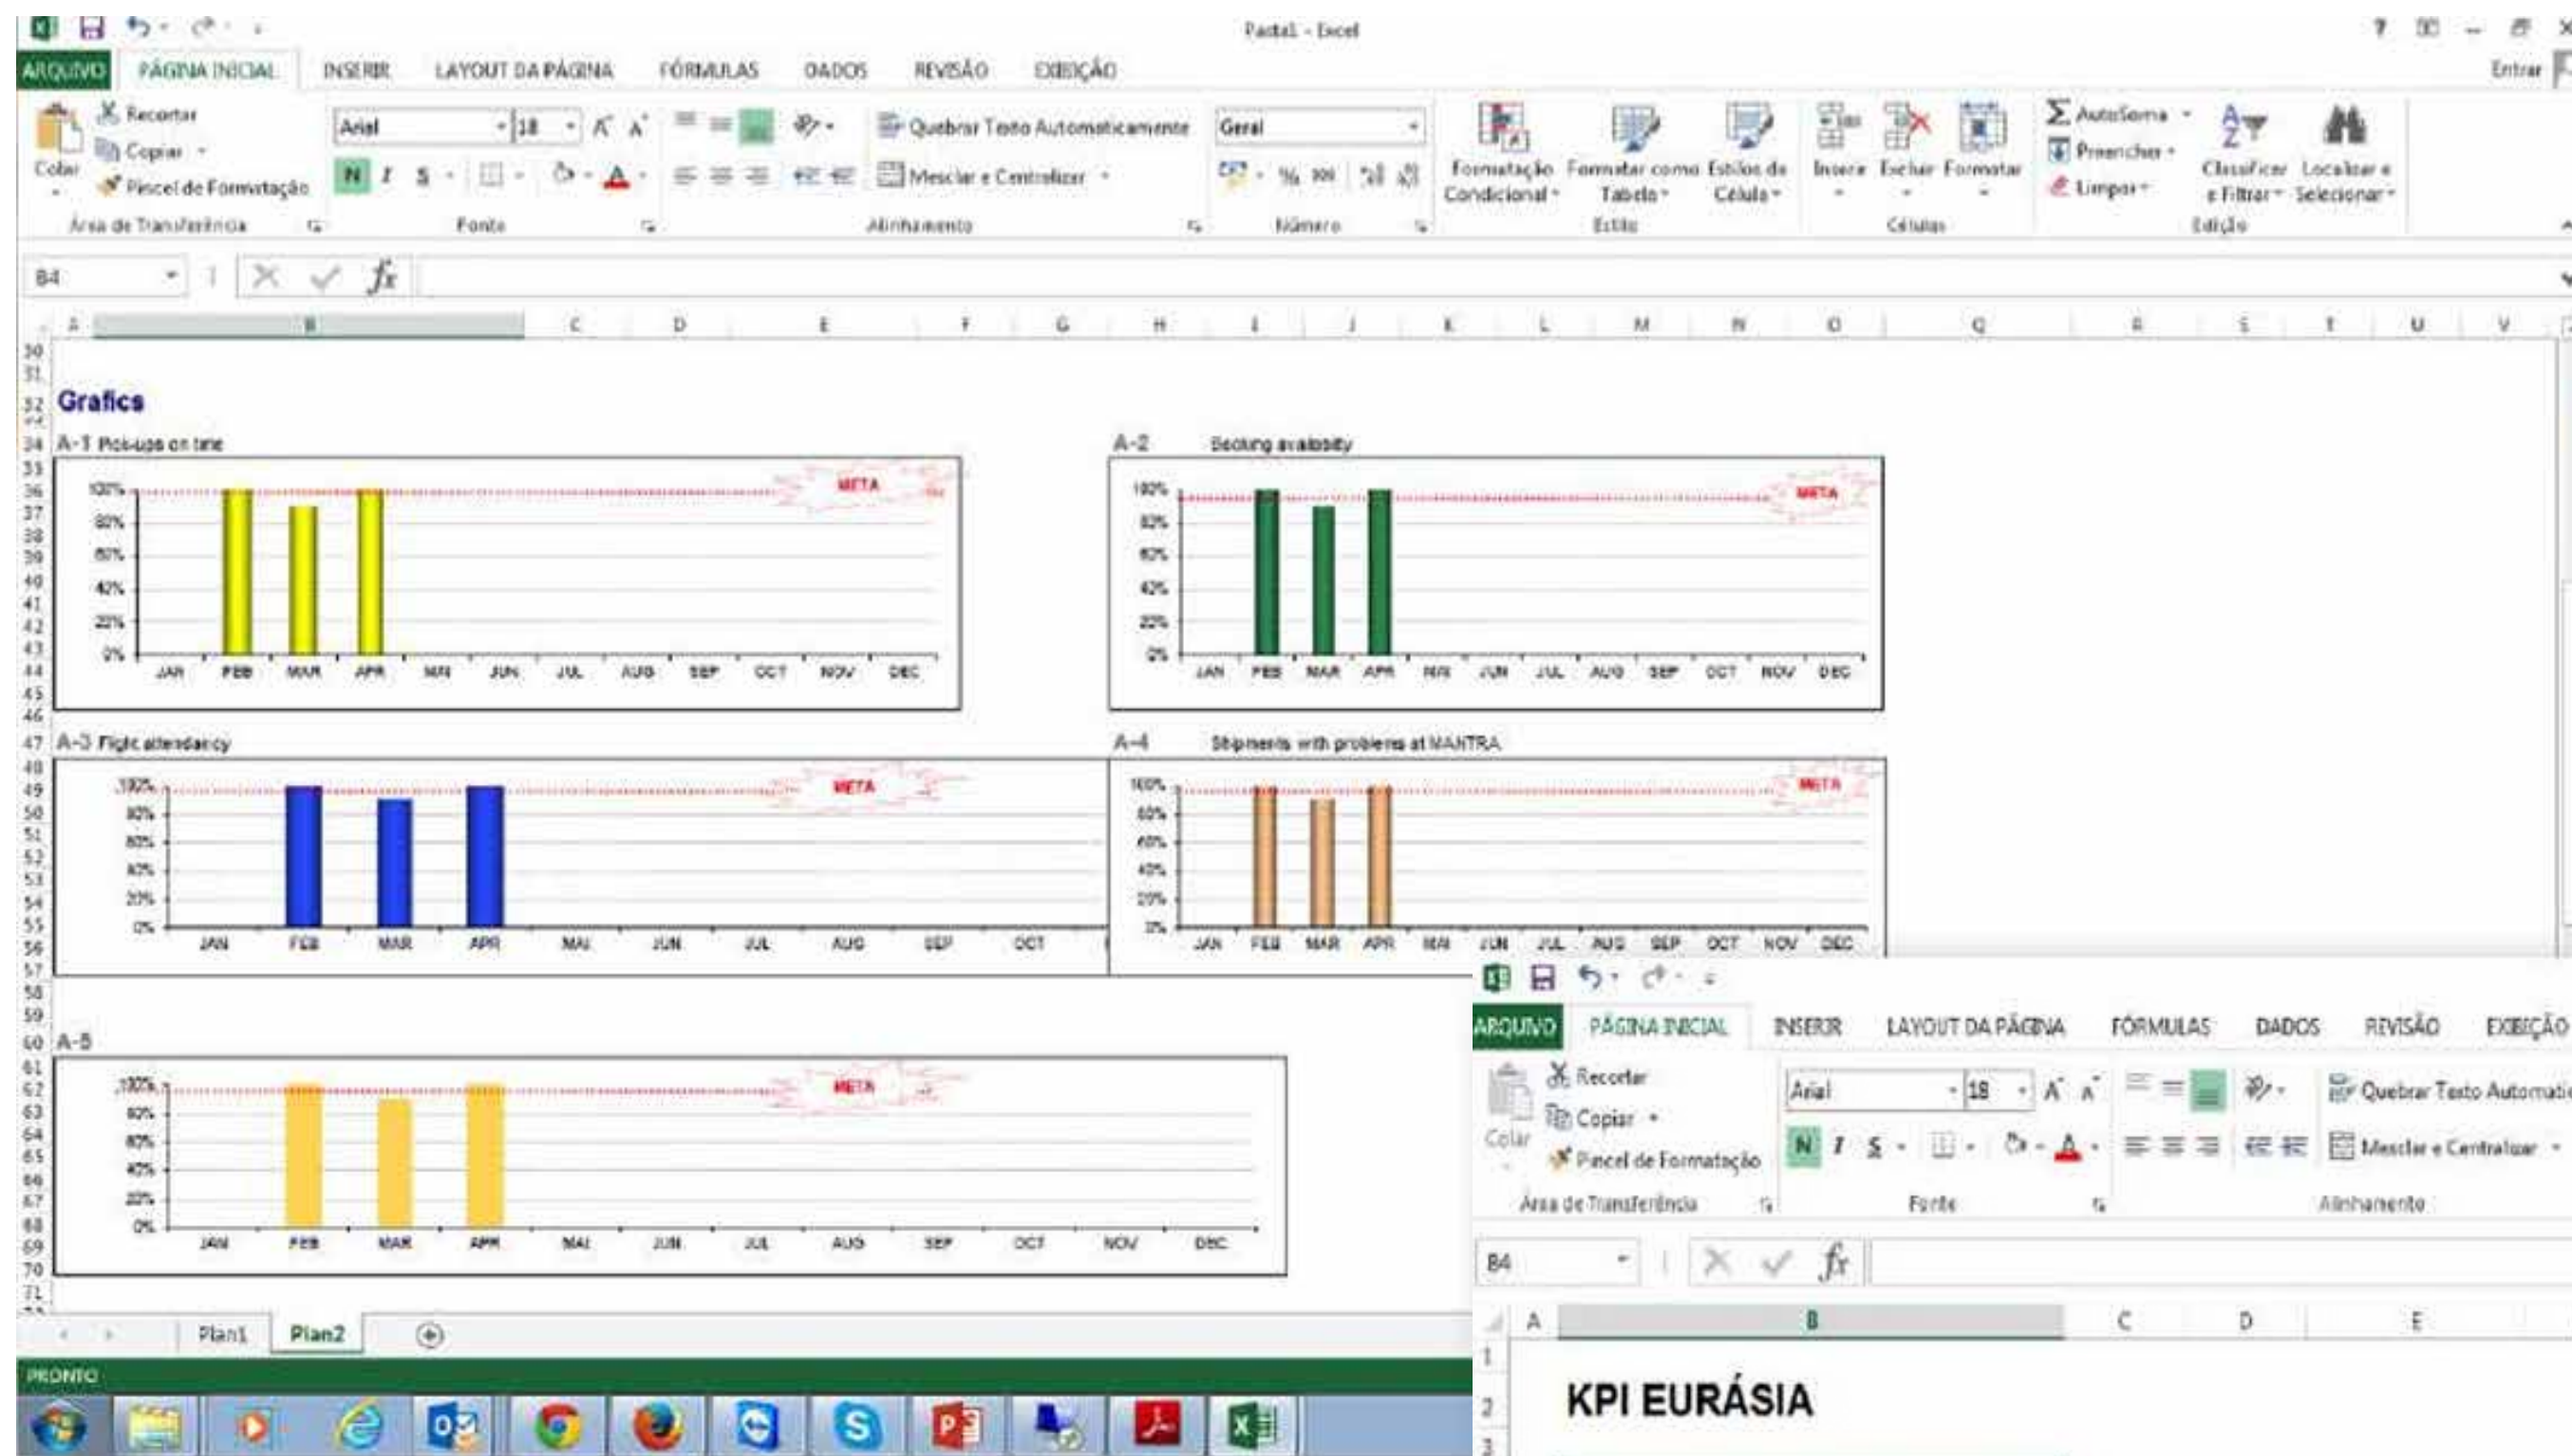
Pasta1 - Excel

ARQUIVO PÁGINA INICIAL INSERIR LAYOUT DA PÁGINA FÓRMULAS DADOS REVISÃO EXIBIÇÃO

Entrar

Recortar
Copiar
Pincel de Formatação
Colar
Área de Transferência

Arial 18
N I S
Fonte

Quebrar Texto Automaticamente
Mesclar e Centralizar
Alinhamento

Geral
Número

Formatação Condicional
Formatar como Tabela
Estilos de Célula
Estilo

Inserir Excluir Formatar
Células

AutoSoma
Preencher
Limpar
Classificar e Filtrar
Localizar e Selecionar
Edição

B4

A B C D E F G H I J K L M N O Q R S T U V

Grafics

A-1 Pick-ups on time

100% 80% 60% 40% 20% 0%
META
JAN FEB MAR APR MAI JUN JUL AUG SEP OCT NOV DEC

A-2 Booking avalabity

100% 80% 60% 40% 20% 0%
META
JAN FEB MAR APR MAI JUN JUL AUG SEP OCT NOV DEC

A-3 Flight attendancy

100% 80% 60% 40% 20% 0%
META
JAN FEB MAR APR MAI JUN JUL AUG SEP OCT

A-4 Shipments with problems at MANTRA

100% 80% 60% 40% 20% 0%
META
JAN FEB MAR APR MAI JUN JUL AUG SEP OCT NOV DEC

A-5

100% 80% 60% 40% 20% 0%
META
JAN FEB MAR APR MAI JUN JUL AUG SEP OCT NOV DEC

Plan1 Plan2

PRONTO

ARQUIVO PÁGINA INICIAL INSERIR LAYOUT DA PÁGINA FÓRMULAS DADOS REVISÃO EXIBIÇÃO

Recortar
Copiar
Colar
Pincel de Formatação
Área de Transferência
Arial 18
N I S
Fonte
Quebrar Texto Automati
Mesclar e Centralizar
Alinhamento

B4

A B C D E

KPI EURÁSIA